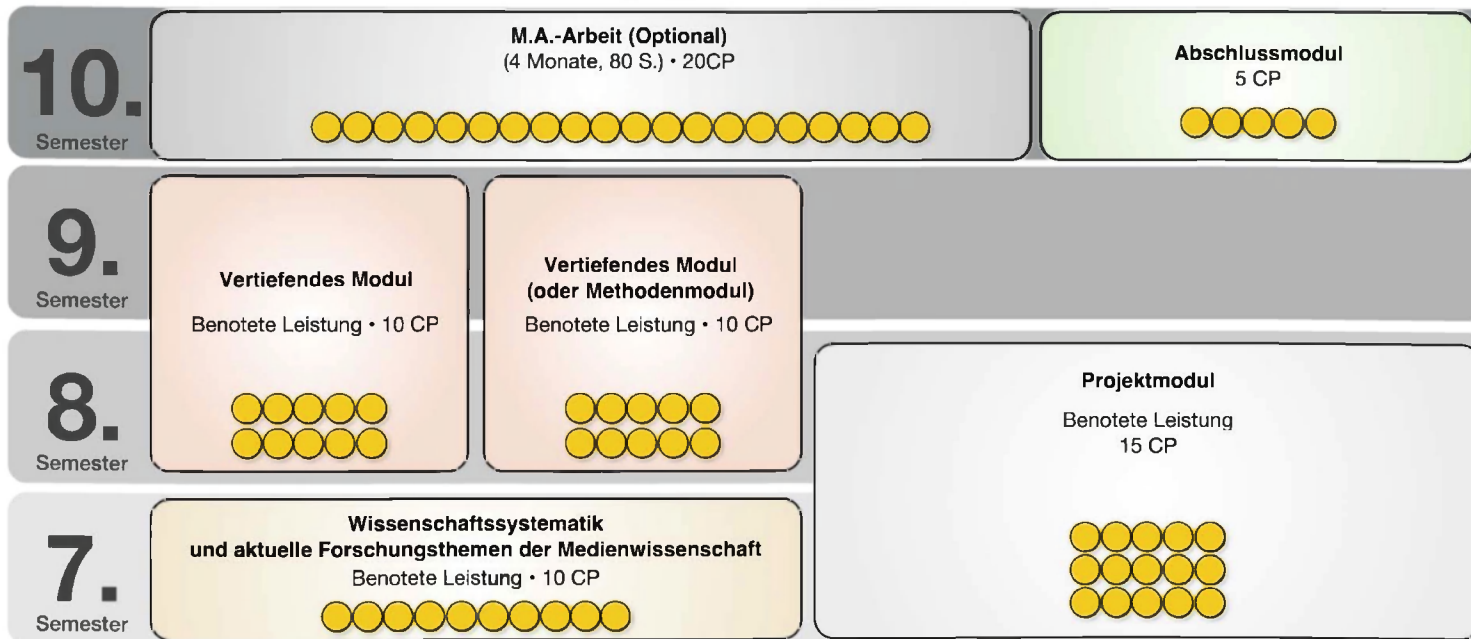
10.
Semester

M.A.-Arbeit (Optional)
(4 Monate, 80 S.) • 20CP

Abschlussmodul
5 CP

9.
Semester

Vertiefendes Modul
Benotete Leistung • 10 CP

Vertiefendes Modul
(oder Methodenmodul)
Benotete Leistung • 10 CP

8.
Semester

Projektmodul
Benotete Leistung
15 CP

7.
Semester

Wissenschaftssystematik
und aktuelle Forschungsthemen der Medienwissenschaft
Benotete Leistung • 10 CP